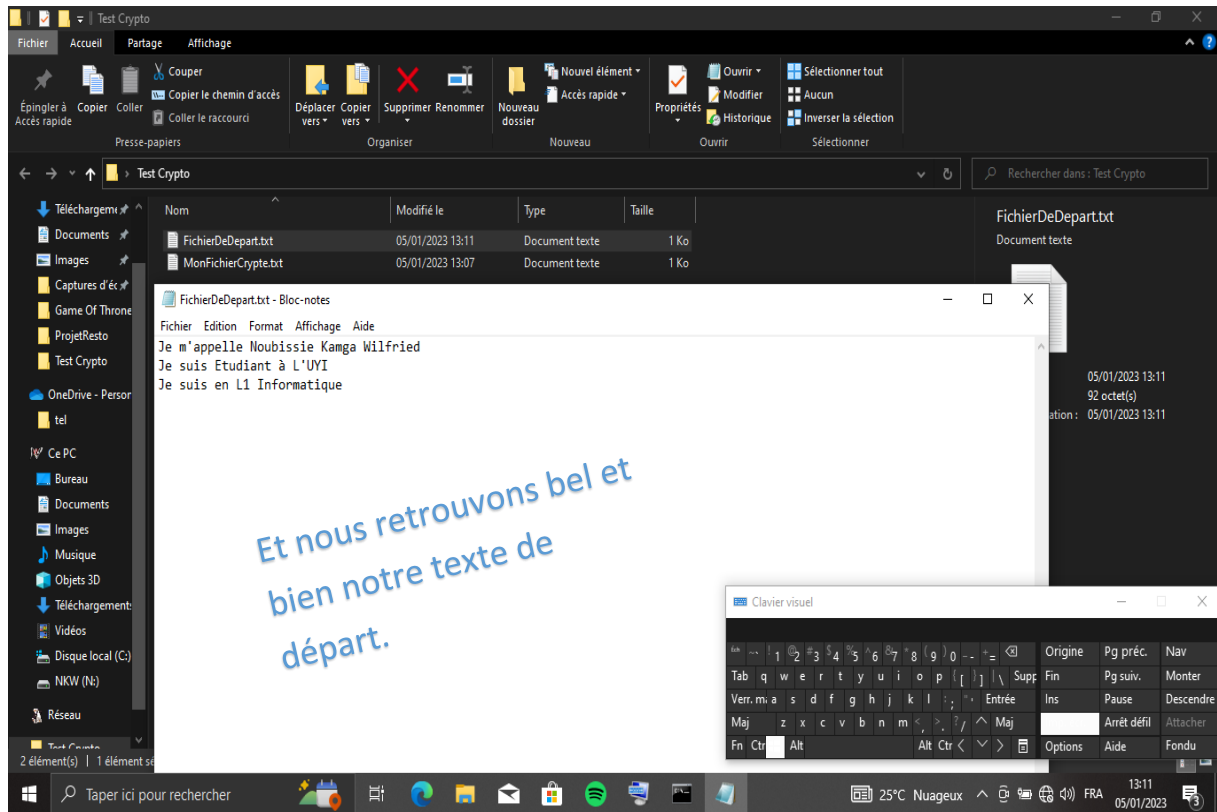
Test Crypto

Fichier Accueil Partage Affichage

Épingler à Accès rapide Copier Coller Couper Copier le chemin d'accès Coller le raccourci
Presse-papiers

Déplacer vers Copier vers Supprimer Renommer
Organiser

Nouveau dossier Nouvel élément Accès rapide
Nouveau

Propriétés Ouvrir Modifier Historique
Ouvrir

Sélectionner tout Aucun Inverser la sélection
Sélectionner

Test Crypto

Rechercher dans : Test Crypto

Téléchargem
Documents
Images
Captures d'éc
Game Of Throne
ProjetResto
Test Crypto
OneDrive - Persor
tel
Ce PC
Bureau
Documents
Images
Musique
Objets 3D
Téléchargement
Vidéos
Disque local (C:)
NKW (N:)
Réseau

2 élément(s) | 1 élément sé

| Nom | Modifié le | Type | Taille |
|---|---|---|---|
| FichierDeDepart.txt | 05/01/2023 13:11 | Document texte | 1 Ko |
| MonFichierCrypte.txt | 05/01/2023 13:07 | Document texte | 1 Ko |

FichierDeDepart.txt
Document texte

05/01/2023 13:11
92 octet(s)
ation : 05/01/2023 13:11

FichierDeDepart.txt - Bloc-notes

Fichier Edition Format Affichage Aide

Je m'appelle Noubissie Kamga Wilfried
Je suis Etudiant à L'UYI
Je suis en L1 Informatique

Et nous retrouvons bel et bien notre texte de départ.

Clavier visuel

Tab q w e r t y u i o p Supp
Verr. ma a s d f g h j k l Entrée
Maj z x c v b n m Maj
Fn Ctr Alt Alt Ctr

Origine Pg préc. Nav
Fin Pg suiv. Monter
Ins Pause Descendre
Arrêt défil Attacher
Options Aide Fondu

Taper ici pour rechercher

25°C Nuageux FRA 13:11 05/01/2023